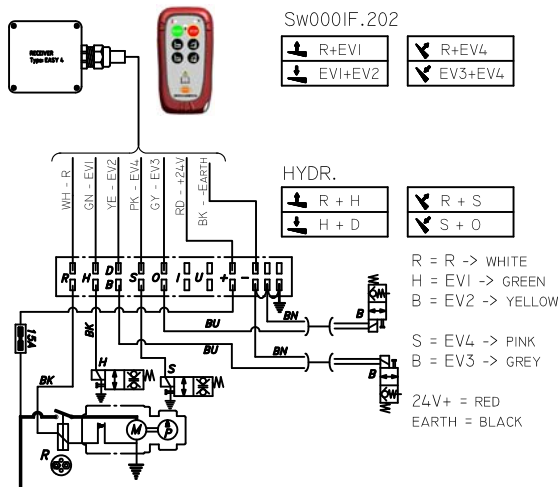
RECEIVER
Type: EASY 4

Sw000IF.202

| R+EVI | R+EV4 |
|---|---|
| EVI+EV2 | EV3+EV4 |

WH - R
GN - EVI
YE - EV2
PK - EV4
GY - EV3
RD - +24V
BK - EARTH

HYDR.

| R + H | R + S |
|---|---|
| H + D | S + O |

R = R -> WHITE
H = EVI -> GREEN
B = EV2 -> YELLOW

S = EV4 -> PINK
B = EV3 -> GREY

24V+ = RED
EARTH = BLACK

R H D B S O I U + -

15A
BK
BK
H
S
BU
BU
BN
BN
B
B
R
M
P